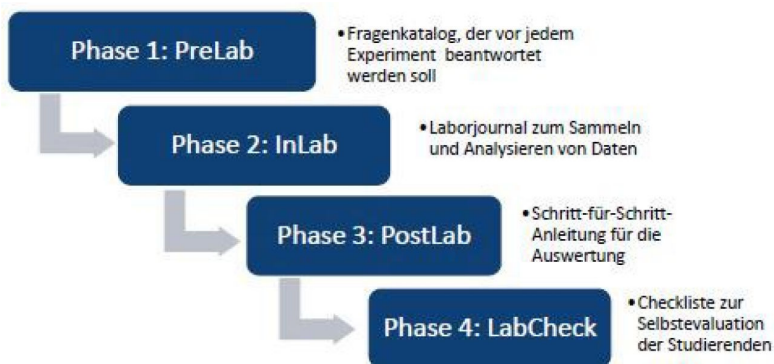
Phase 1: PreLab

• Fragenkatalog, der vor jedem Experiment beantwortet werden soll

Phase 2: InLab

• Laborjournal zum Sammeln und Analysieren von Daten

Phase 3: PostLab

• Schritt-für-Schritt-Anleitung für die Auswertung

Phase 4: LabCheck

• Checkliste zur Selbstevaluation der Studierenden